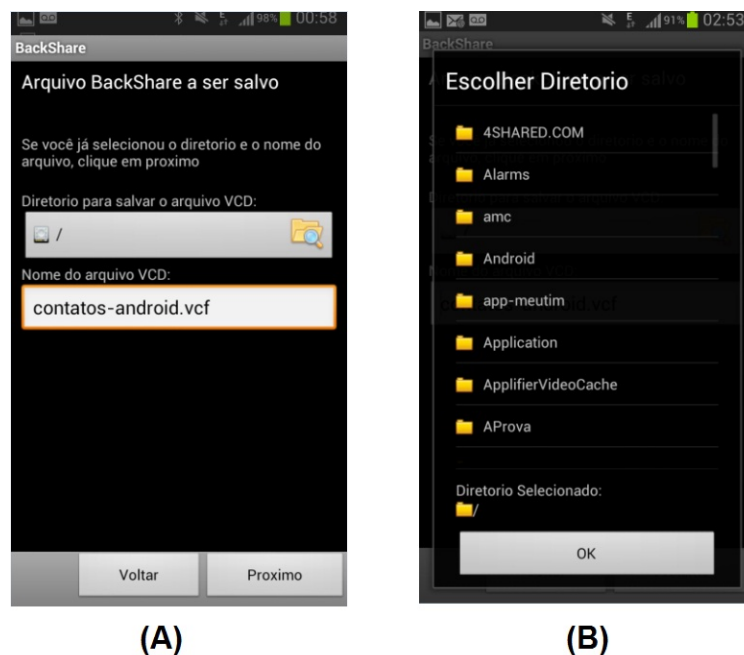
98% 00:58

BackShare

Arquivo BackShare a ser salvo

Se você já selecionou o diretorio e o nome do arquivo, clique em proximo

Diretorio para salvar o arquivo VCD:

/

Nome do arquivo VCD:

contatos-android.vcf

Voltar

Proximo

(A)

91% 02:53

BackShare

Escolher Diretorio

4SHARED.COM

Alarms

amc

Android

app-meutim

Application

ApplifierVideoCache

AProva

Diretorio Selecionado:

/

OK

(B)